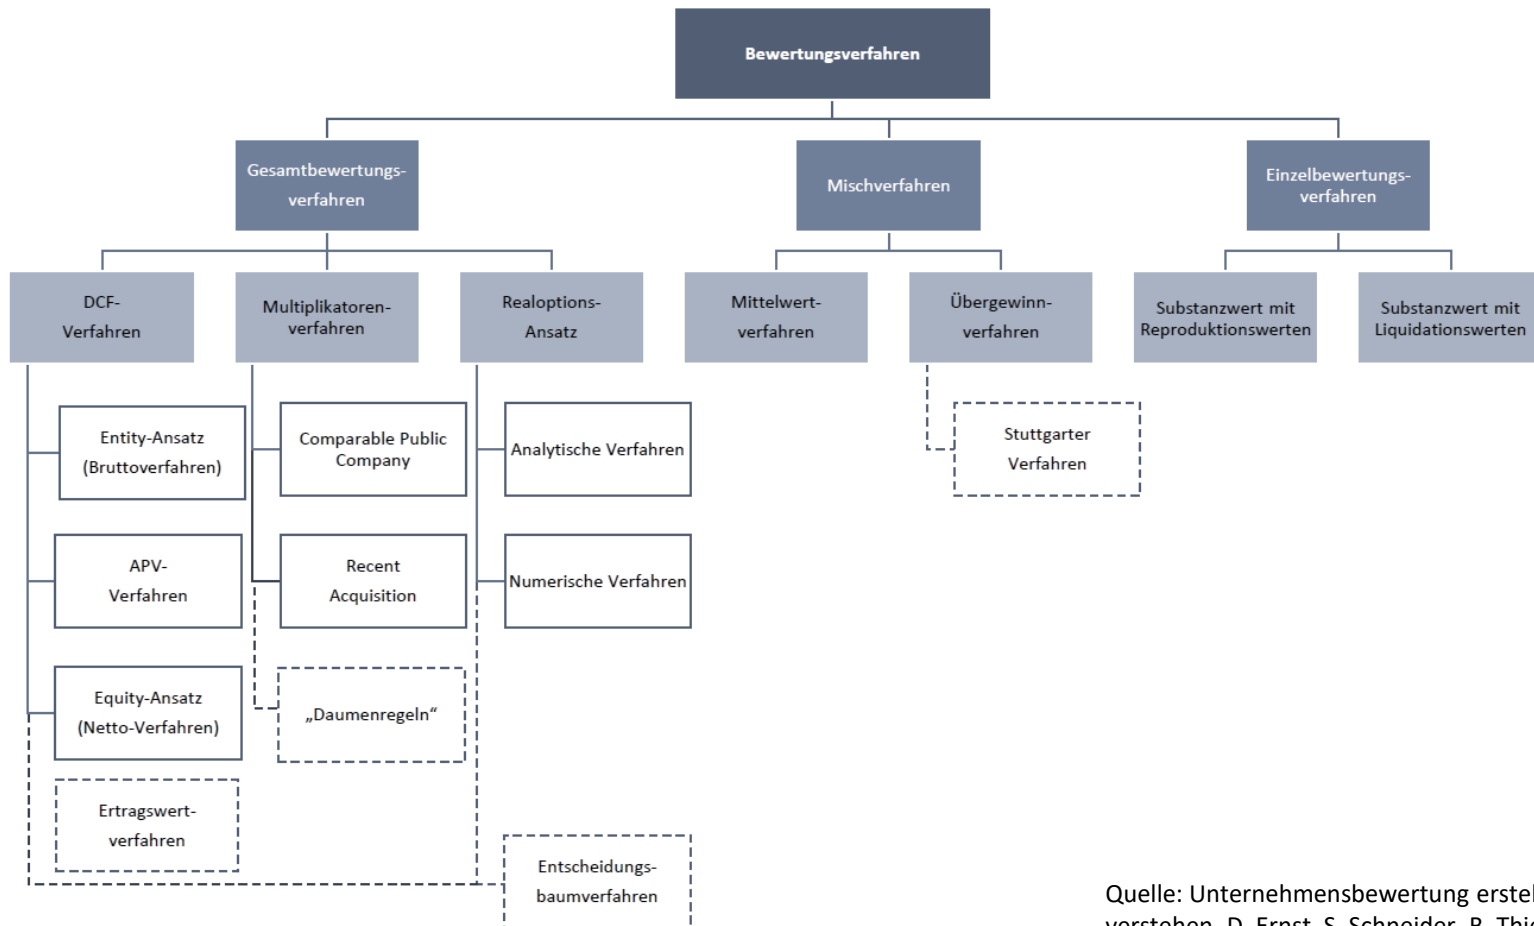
Bewertungsverfahren

Gesamtbewertungsverfahren

Mischverfahren

Einzelbewertungsverfahren

DCF-Verfahren

Multiplikatorenverfahren

Realoptions-Ansatz

Mittelwertverfahren

Übergewinnverfahren

Substanzwert mit Reproduktionswerten

Substanzwert mit Liquidationswerten

Entity-Ansatz (Bruttoverfahren)

Comparable Public Company

Analytische Verfahren

Stuttgarter Verfahren

APV-Verfahren

Recent Acquisition

Numerische Verfahren

Equity-Ansatz (Netto-Verfahren)

„Daumenregeln“

Ertragswertverfahren

Entscheidungsbaumverfahren

Quelle: Unternehmensbewertung erstel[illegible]
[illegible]